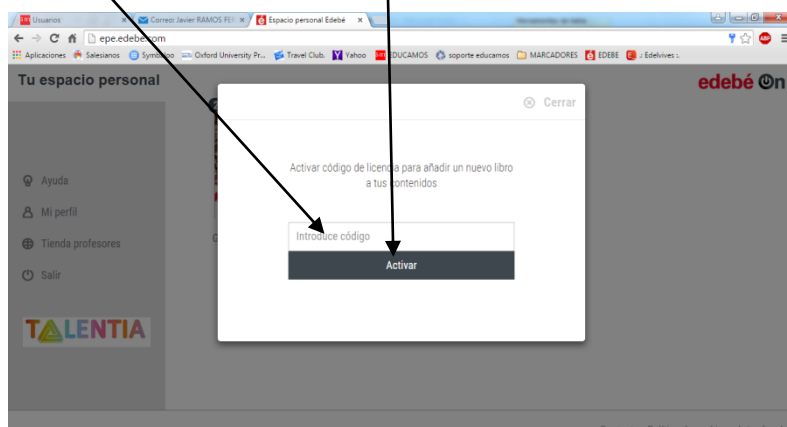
Usuarios
Correo: Javier RAMOS FE
Espacio personal Edebé
epe.edebe.com
Aplicaciones Salesianos Symbaloo Oxford University Pr... Travel Club. Yahoo EDUCAMOS soporte educamos MARCADORES EDEBE :: Edelvives ::

Tu espacio personal
edebé On

Ayuda
Mi perfil
Tienda profesores
Salir

TALENTIA

Cerrar

Activar código de licencia para añadir un nuevo libro a tus contenidos

Introduce código

Activar